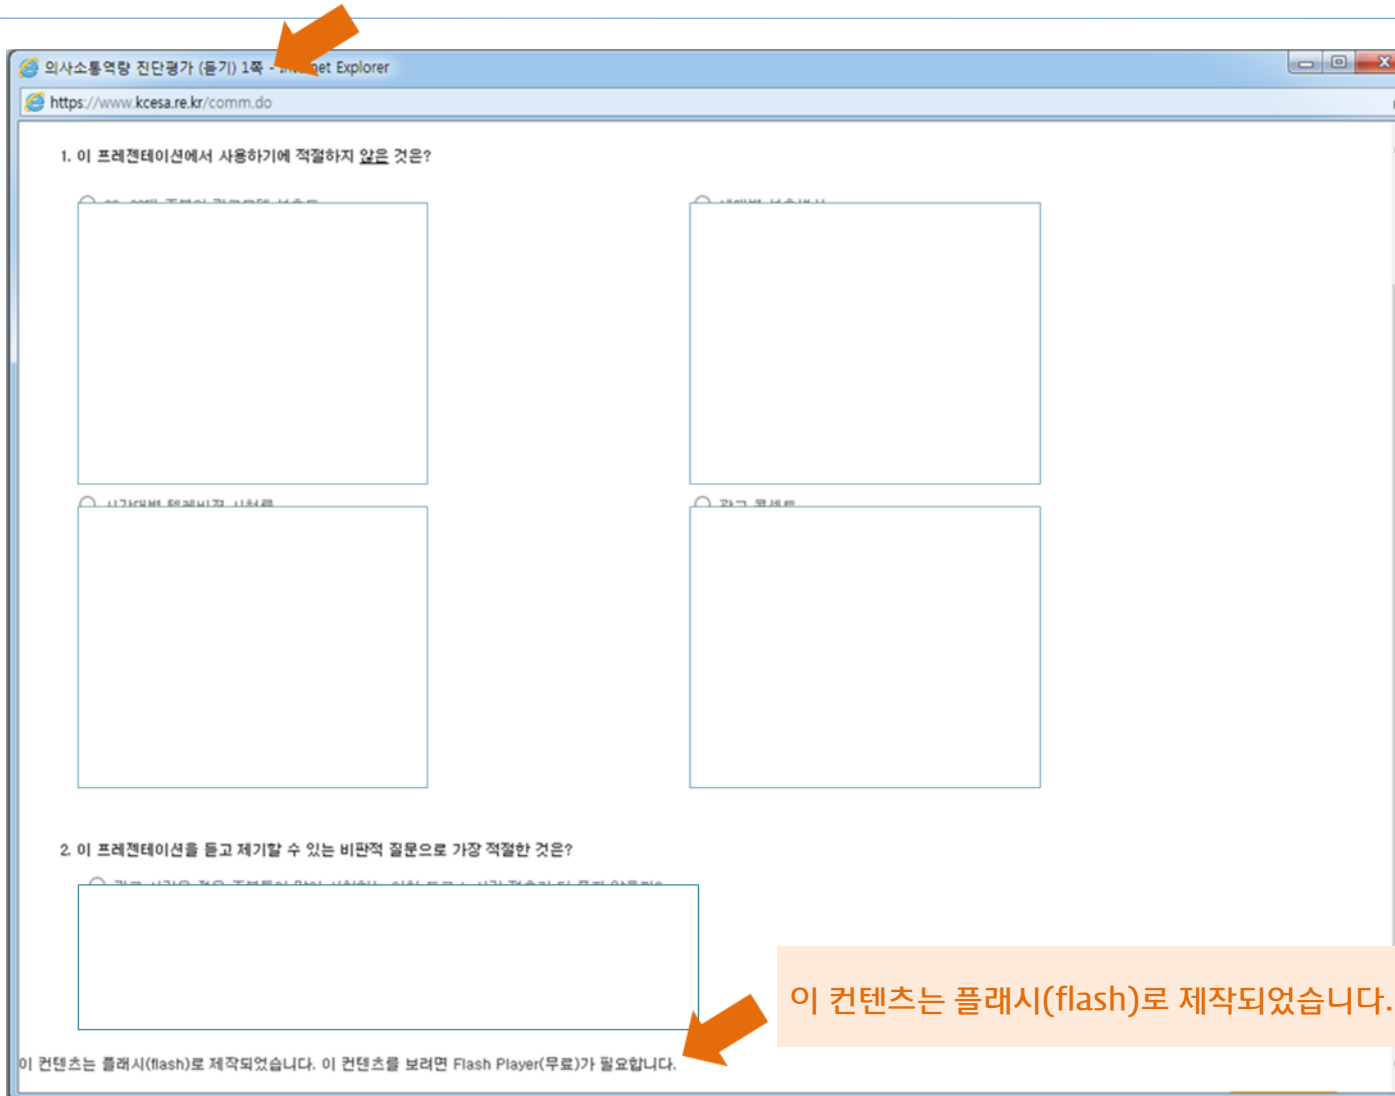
의사소통역량 진단평가 (듣기) 1쪽 - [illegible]et Explorer

https://www.kcesa.re.kr/comm.do

1. 이 프레젠테이션에서 사용하기에 적절하지 않은 것은?

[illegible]

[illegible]

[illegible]

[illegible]

2. 이 프레젠테이션을 듣고 제기할 수 있는 비판적 질문으로 가장 적절한 것은?

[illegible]

이 컨텐츠는 플래시(flash)로 제작되었습니다.

이 컨텐츠는 플래시(flash)로 제작되었습니다. 이 컨텐츠를 보려면 Flash Player(무료)가 필요합니다.